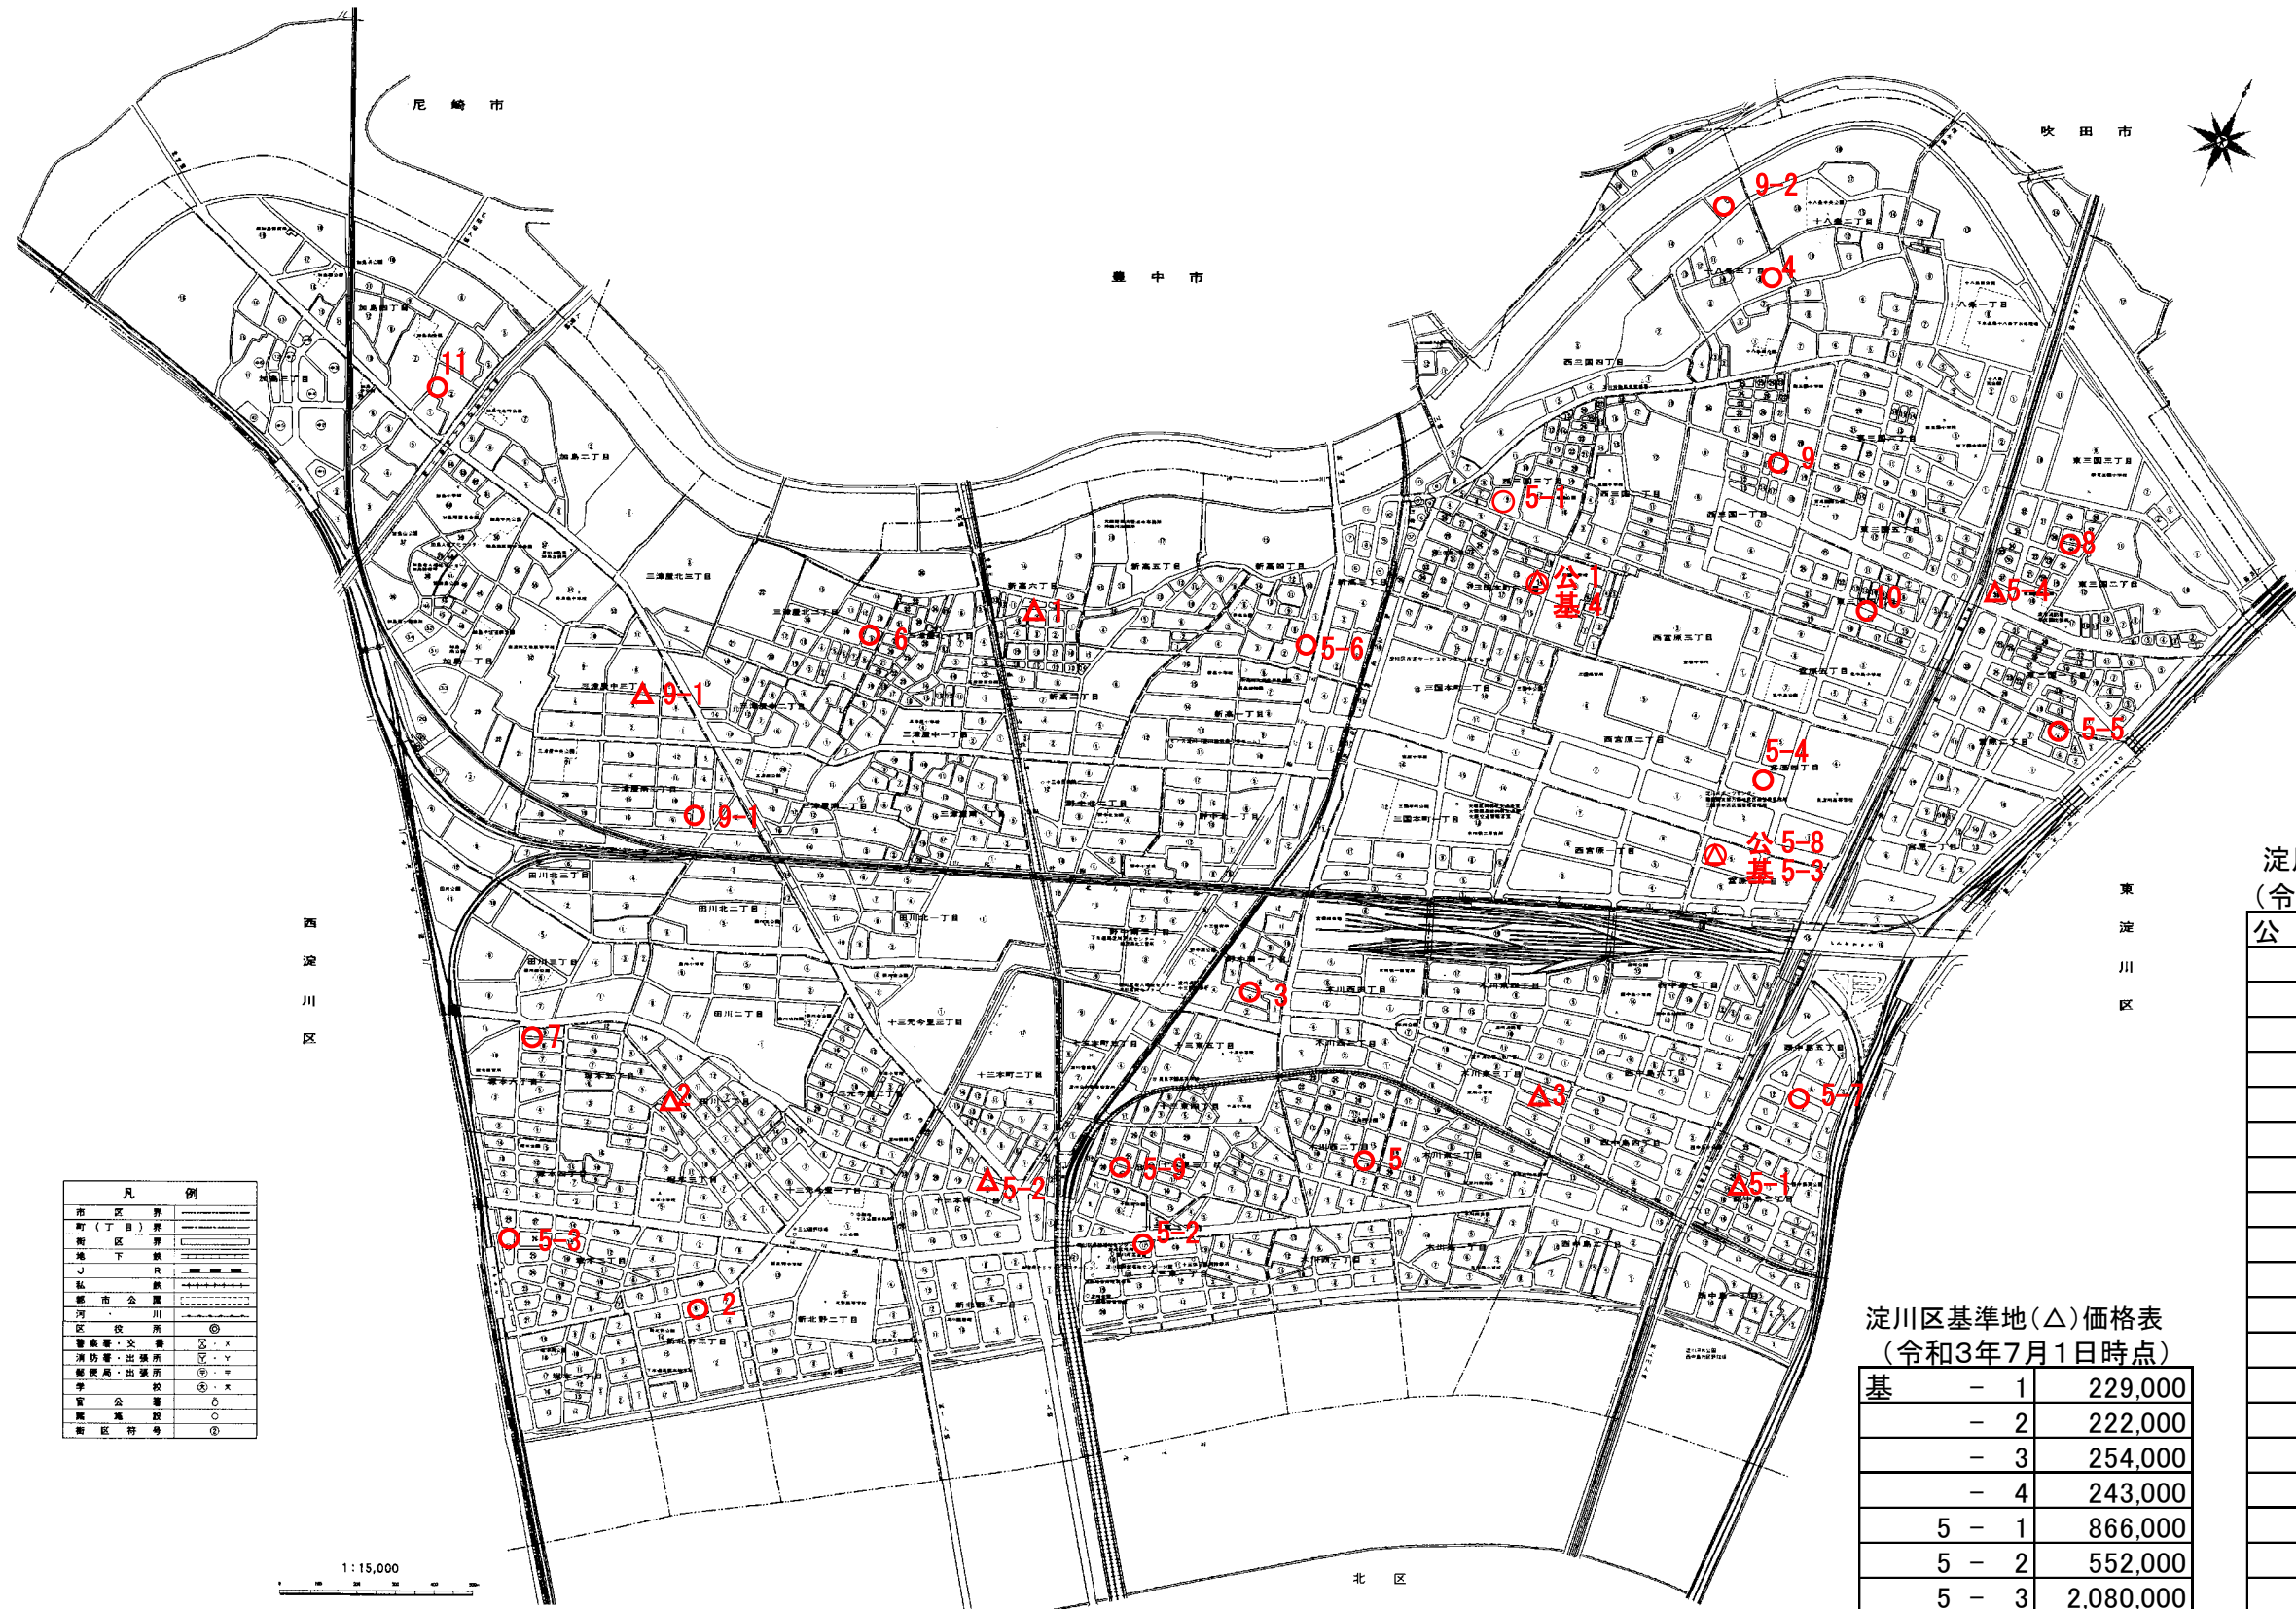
尼崎市

豊中市

吹田市

西淀川区

東淀川区

北区

9-2
4
11
9
5-1
8
公-1
基-4
5-4
10
△1
6
5-6
△9-1
5-5
5-4
9-1
公5-8
基5-3
3
7
△2
△3
5-7
5-9
5
△5-2
△5-1
5-3
5-2
2

加島四丁目
加島三丁目
加島二丁目
加島一丁目
三津屋北三丁目
三津屋北二丁目
三津屋中三丁目
三津屋中二丁目
三津屋中一丁目
三津屋南二丁目
三津屋南一丁目
新高六丁目
新高五丁目
新高四丁目
新高三丁目
新高二丁目
新高一丁目
西三国四丁目
西三国三丁目
西三国二丁目
西三国一丁目
十八条二丁目
十八条一丁目
東三国六丁目
東三国五丁目
東三国四丁目
東三国三丁目
東三国二丁目
東三国一丁目
西宮原三丁目
西宮原二丁目
西宮原一丁目
宮原四丁目
宮原三丁目
宮原二丁目
宮原一丁目
三国本町三丁目
三国本町二丁目
三国本町一丁目
野中北二丁目
野中北一丁目
田川北三丁目
田川北二丁目
田川北一丁目
田川三丁目
田川二丁目
田川一丁目
十三元今里三丁目
十三元今里二丁目
十三元今里一丁目
十三東五丁目
十三本町二丁目
十三本町一丁目
木川西三丁目
木川西二丁目
木川東四丁目
木川東三丁目
木川東二丁目
西中島七丁目
西中島六丁目
西中島五丁目
西中島四丁目
西中島三丁目
西中島二丁目
西中島一丁目
新北野三丁目
新北野二丁目
新北野一丁目

凡例
市区界
町(丁目)界
街区界
地下鉄
JR
私鉄
都市公園
河川
区役所
警察署・交番
消防署・出張所
郵便局・出張所
学校
官公署
既施設
街区符号

1:15,000

淀川区基準地(△)価格表
(令和3年7月1日時点)

| 基 - 1 | 229,000 |
|---|---|
| - 2 | 222,000 |
| - 3 | 254,000 |
| - 4 | 243,000 |
| 5 - 1 | 866,000 |
| 5 - 2 | 552,000 |
| 5 - 3 | 2,080,000 |

淀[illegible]
(令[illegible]
公